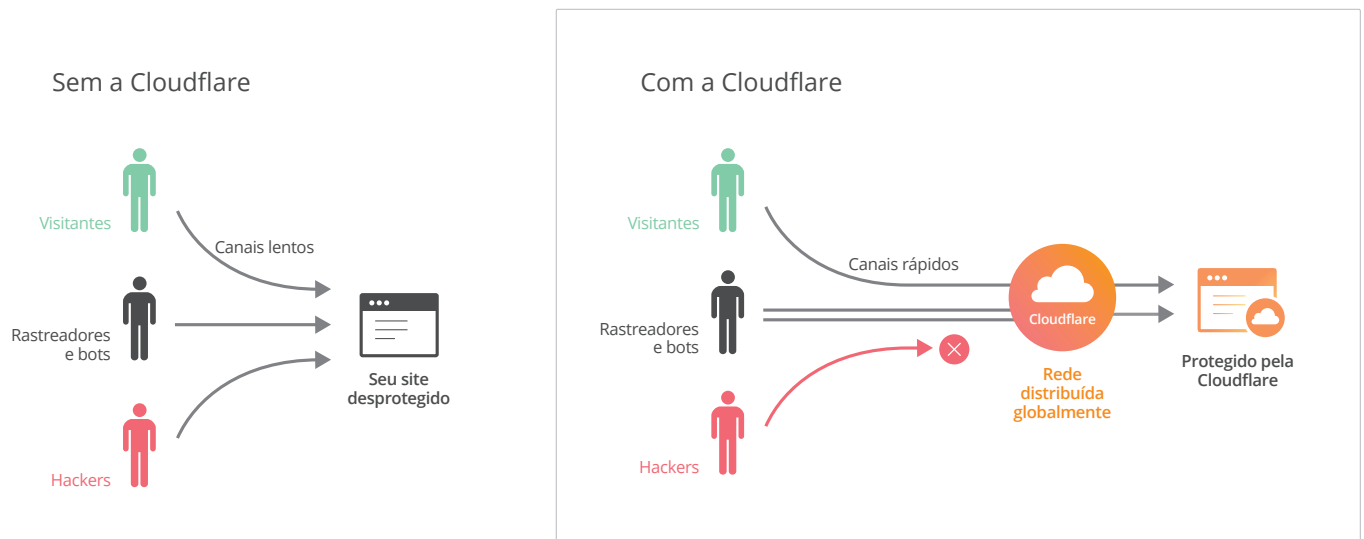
Sem a Cloudflare

Visitantes

Canais lentos

Rastreadores e bots

Hackers

Seu site desprotegido

Com a Cloudflare

Visitantes

Canais rápidos

Rastreadores e bots

Hackers

Cloudflare

Rede distribuída globalmente

Protegido pela Cloudflare